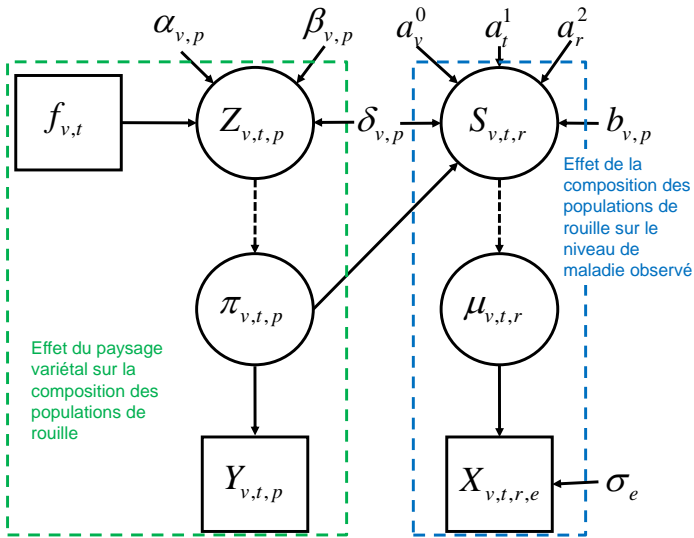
$\alpha_{v,p}$ $\beta_{v,p}$ $a_v^0$ $a_t^1$ $a_r^2$

$f_{v,t}$ $Z_{v,t,p}$ $\delta_{v,p}$ $S_{v,t,r}$ $b_{v,p}$

Effet de la composition des populations de rouille sur le niveau de maladie observé

$\pi_{v,t,p}$ $\mu_{v,t,r}$

Effet du paysage variétal sur la composition des populations de rouille

$Y_{v,t,p}$ $X_{v,t,r,e}$ $\sigma_e$